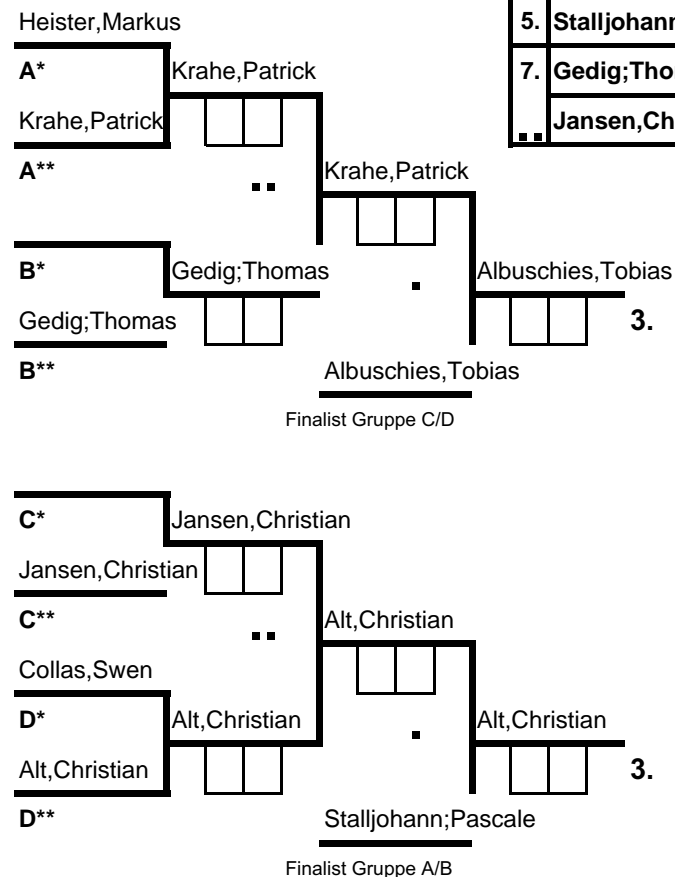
Heister,Markus

| 5. | Stalljohann |
|---|---|
| 7. | Gedig;Tho |
| .. | Jansen,Ch |

A*

Krahe,Patrick

Krahe,Patrick

A**

..

Krahe,Patrick

B*

Gedig;Thomas

.

Albuschies,Tobias

Gedig;Thomas

3.

B**

Albuschies,Tobias

Finalist Gruppe C/D

C*

Jansen,Christian

Jansen,Christian

C**

..

Alt,Christian

Collas,Swen

D*

Alt,Christian

.

Alt,Christian

Alt,Christian

3.

D**

Stalljohann;Pascale

Finalist Gruppe A/B